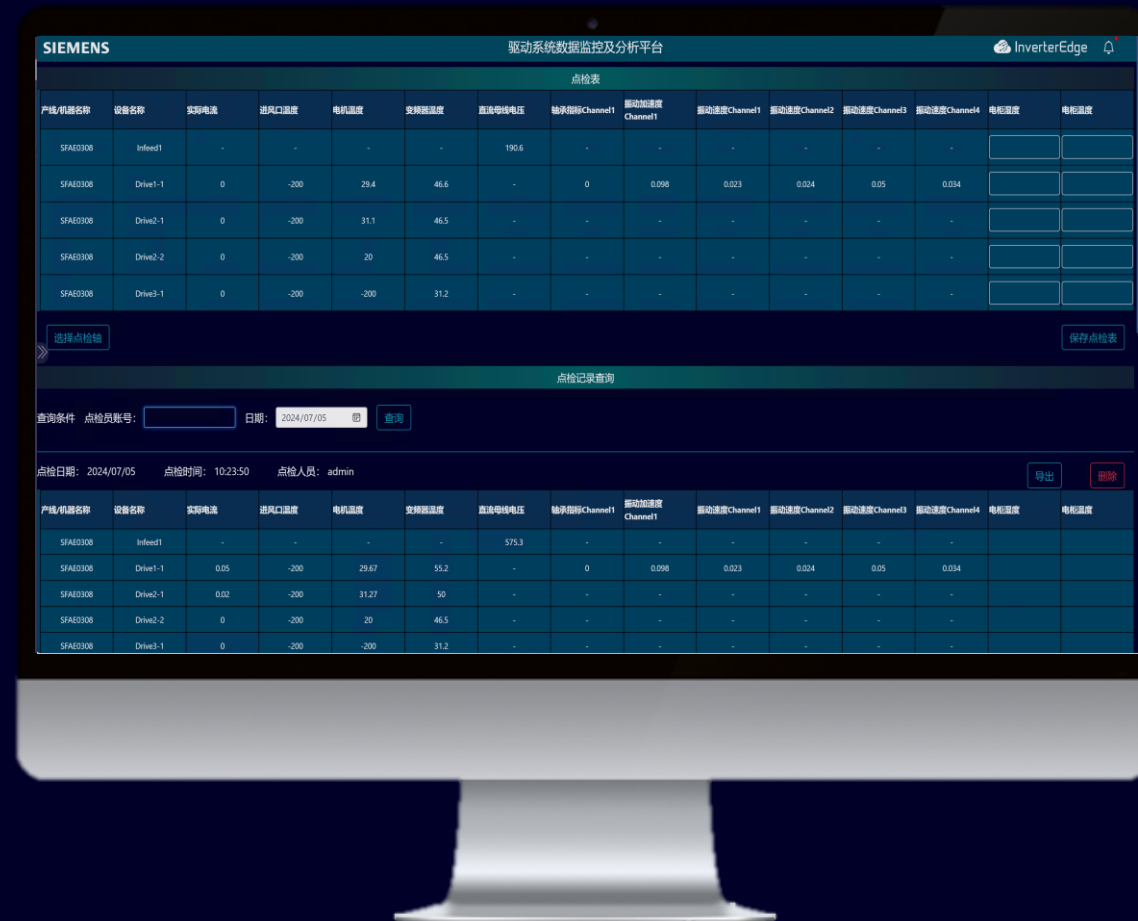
SIEMENS

驱动系统数据监控及分析平台

InverterEdge

点检表

| 产线/机器名称 | 设备名称 | 实际电流 | 进风口温度 | 电机温度 | 变频器温度 | 直流母线电压 | 轴承指标Channel1 | 振动加速度Channel1 | 振动速度Channel1 | 振动速度Channel2 | 振动速度Channel3 | 振动速度Channel4 | 电柜湿度 | 电柜温度 |
|---|---|---|---|---|---|---|---|---|---|---|---|---|---|---|
| SFAE0308 | Infeed1 | - | - | - | - | 190.6 | - | - | - | - | - | - | | |
| SFAE0308 | Drive1-1 | 0 | -200 | 29.4 | 46.6 | - | 0 | 0.098 | 0.023 | 0.024 | 0.05 | 0.034 | | |
| SFAE0308 | Drive2-1 | 0 | -200 | 31.1 | 46.5 | - | - | - | - | - | - | - | | |
| SFAE0308 | Drive2-2 | 0 | -200 | 20 | 46.5 | - | - | - | - | - | - | - | | |
| SFAE0308 | Drive3-1 | 0 | -200 | -200 | 31.2 | - | - | - | - | - | - | - | | |

选择点检轴

保存点检表

点检记录查询

查询条件 点检员账号: 日期: 2024/07/05 查询

点检日期: 2024/07/05 点检时间: 10:23:50 点检人员: admin

导出

删除

| 产线/机器名称 | 设备名称 | 实际电流 | 进风口温度 | 电机温度 | 变频器温度 | 直流母线电压 | 轴承指标Channel1 | 振动加速度Channel1 | 振动速度Channel1 | 振动速度Channel2 | 振动速度Channel3 | 振动速度Channel4 | 电柜湿度 | 电柜温度 |
|---|---|---|---|---|---|---|---|---|---|---|---|---|---|---|
| SFAE0308 | Infeed1 | - | - | - | - | 575.3 | - | - | - | - | - | - | | |
| SFAE0308 | Drive1-1 | 0.05 | -200 | 29.67 | 55.2 | - | 0 | 0.098 | 0.023 | 0.024 | 0.05 | 0.034 | | |
| SFAE0308 | Drive2-1 | 0.02 | -200 | 31.27 | 50 | - | - | - | - | - | - | - | | |
| SFAE0308 | Drive2-2 | 0 | -200 | 20 | 46.5 | - | - | - | - | - | - | - | | |
| SFAE0308 | Drive3-1 | 0 | -200 | -200 | 31.2 | - | - | - | - | - | - | - | | |